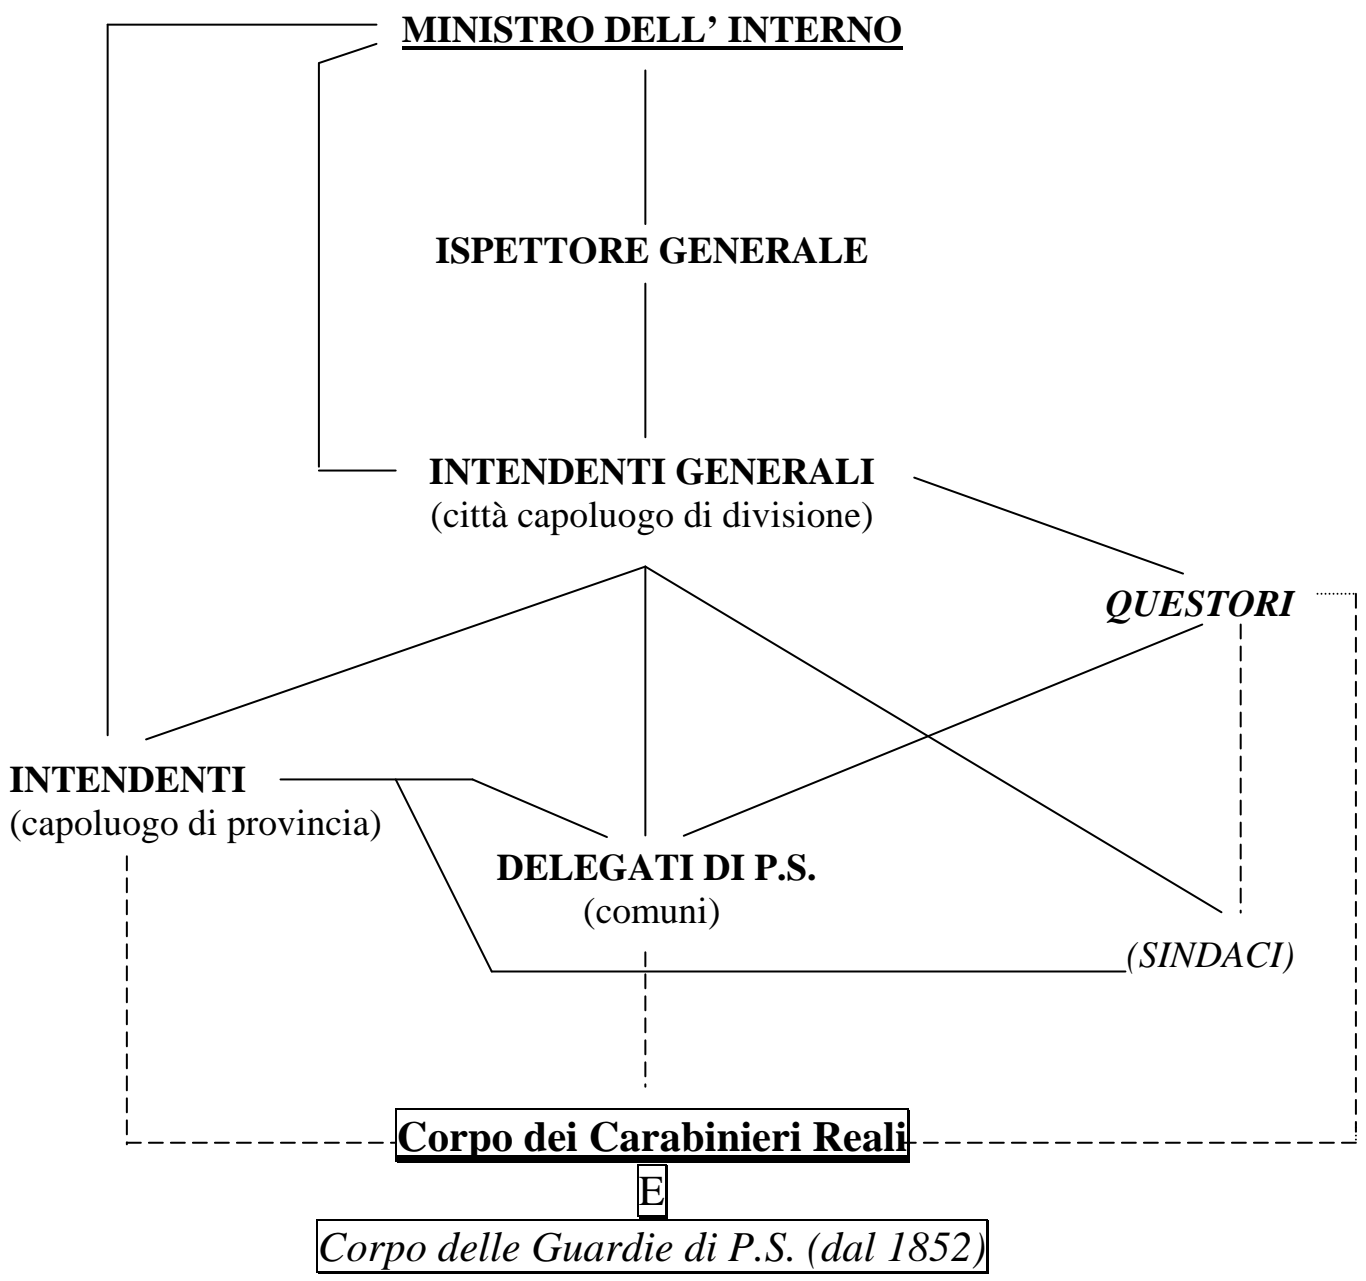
MINISTRO DELL' INTERNO

ISPETTORE GENERALE

INTENDENTI GENERALI
(città capoluogo di divisione)

QUESTORI

INTENDENTI
(capoluogo di provincia)

DELEGATI DI P.S.
(comuni)

(SINDACI)

Corpo dei Carabinieri Reali
E
Corpo delle Guardie di P.S. (dal 1852)